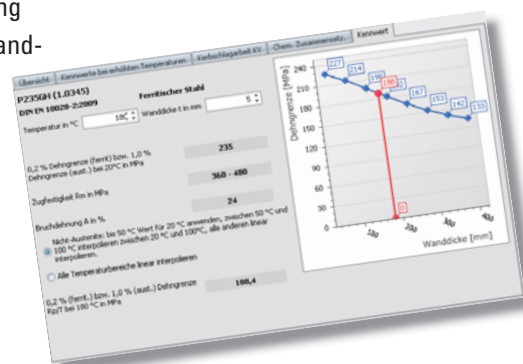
ng
and-

Übersicht | Kennwerte bei erhöhten Temperaturen | Kerbschlagarbeit KV | Chem. Zusammensetz. | Kennwert

P235GH (1.0345)
DIN EN 10028-2:2009
Ferritischer Stahl

Temperatur in °C 180
Wanddicke t in mm 5

0,2 % Dehngrenze (ferrit) bzw. 1,0 % Dehngrenze (aust.) bei 20°C in MPa 235

Zugfestigkeit Rm in MPa 360 - 480

Bruchdehnung A in % 24

Nicht-Austenite: bis 50 °C Wert für 20 °C anwenden, zwischen 50 °C und 100 °C interpolieren zwischen 20 °C und 100°C, alle anderen linear interpolieren.

Alle Temperaturbereiche linear interpolieren

0,2 % (ferrit.) bzw. 1,0 % (aust.) Dehngrenze Rp/T bei 180 °C in MPa 188,4

Dehngrenze [MPa]
240
220
200
180
160
140
120
100
80
60
40
20
0
227
214
198
188
187
163
153
142
133
0
100
200
300
400
Wanddicke [mm]